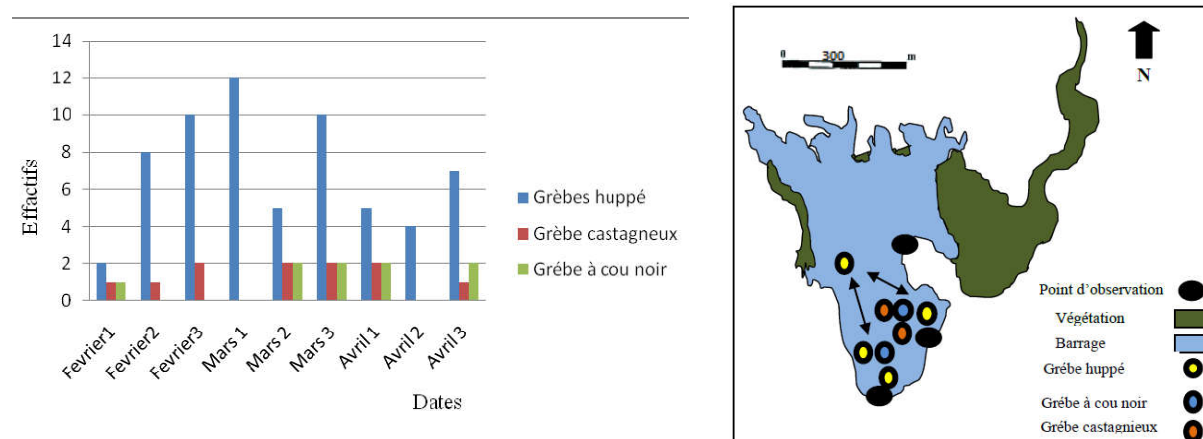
14
12
10
8
6
4
2
0
Effectifs
Fevrier1
Fevrier2
Fevrier3
Mars 1
Mars 2
Mars 3
Avril 1
Avril 2
Avril 3
Dates

Grèbes huppé
Grèbe castagneux
Grébe à cou noir

0 300 m
N

Point d'observation
Végétation
Barrage
Grébe huppé
Grébe à cou noir
Grébe castagnieux